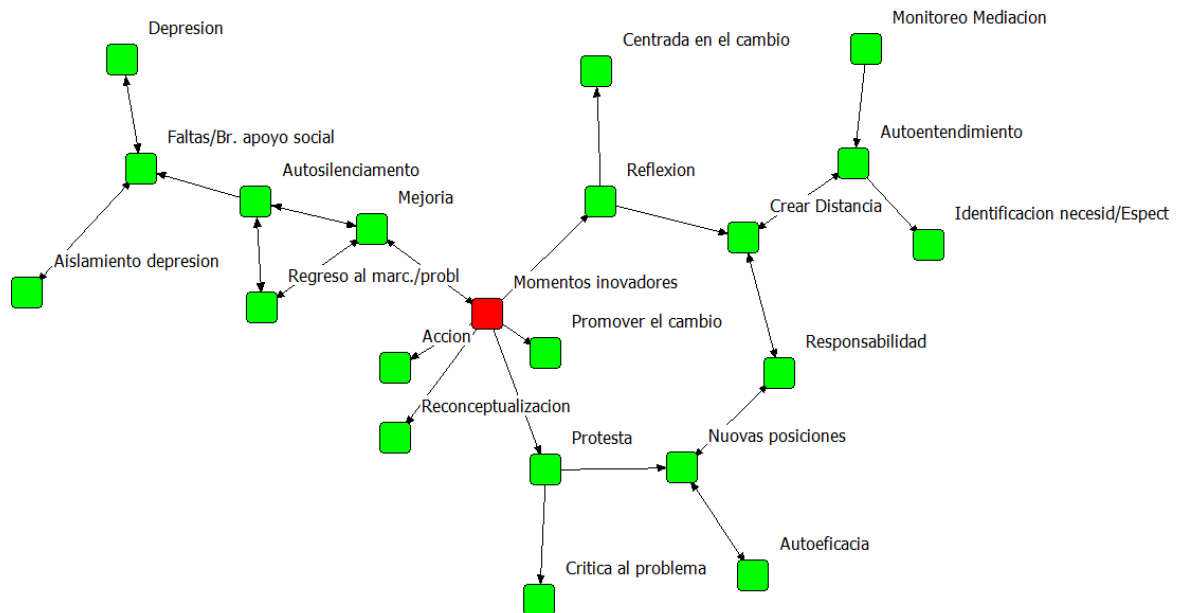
Depresion

Monitoreo Mediacion

Centrada en el cambio

Faltas/Br. apoyo social

Autoentendimiento

Autosilenciamento

Reflexion

Mejoria

Crear Distancia

Identificacion necesid/Espect

Aislamiento depresion

Regreso al marc./probl

Momentos inovadores

Promover el cambio

Accion

Responsabilidad

Reconceptualizacion

Protesta

Nuovas posiciones

Autoeficacia

Critica al problema